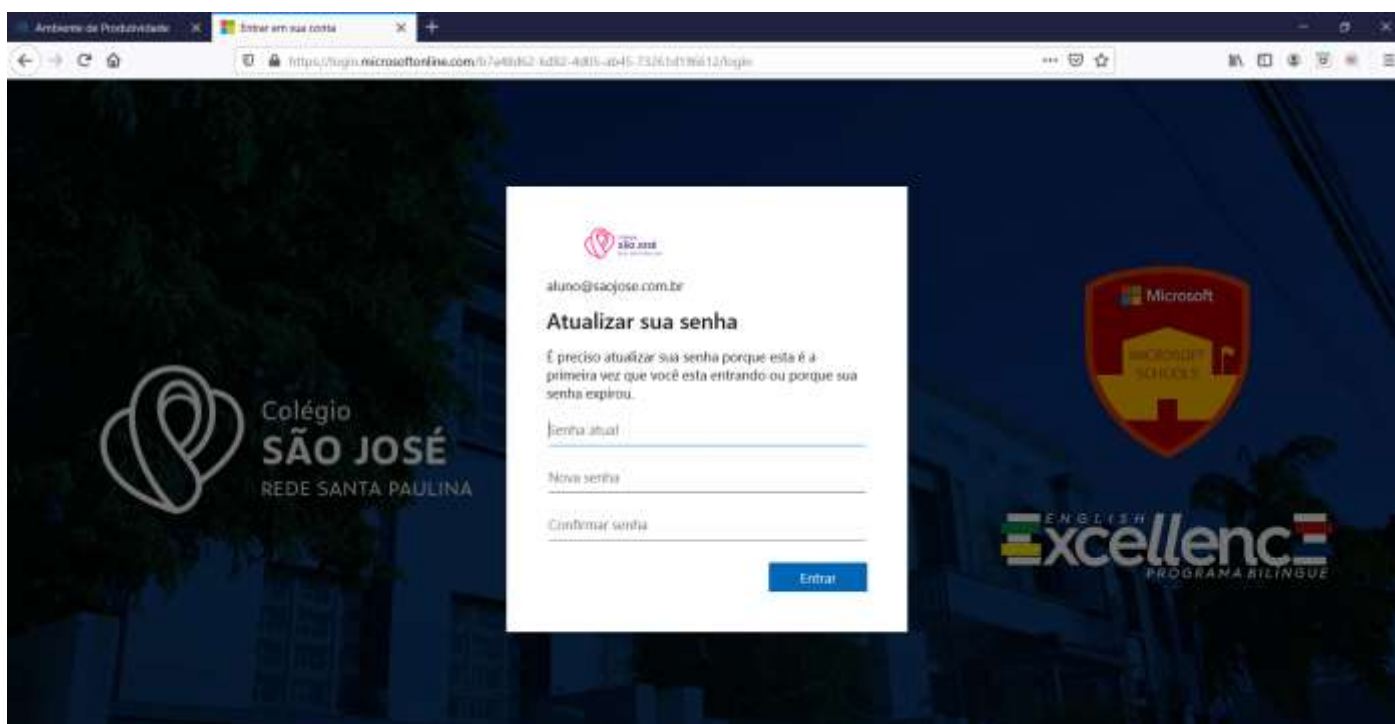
Ambiente de Produtividade
Entrar em sua conta

https://login.microsoftonline.com/b7e48d62-6d82-4d05-ab45-73261d1966 12/login

São José

aluno@saojose.com.br

Atualizar sua senha

É preciso atualizar sua senha porque esta é a primeira vez que você esta entrando ou porque sua senha expirou.

Senha atual

Nova senha

Confirmar senha

Entrar

Colégio
SÃO JOSÉ
REDE SANTA PAULINA

Microsoft
MICROSOFT SCHOOLS

ENGLISH
Excellence
PROGRAMA BILINGUE